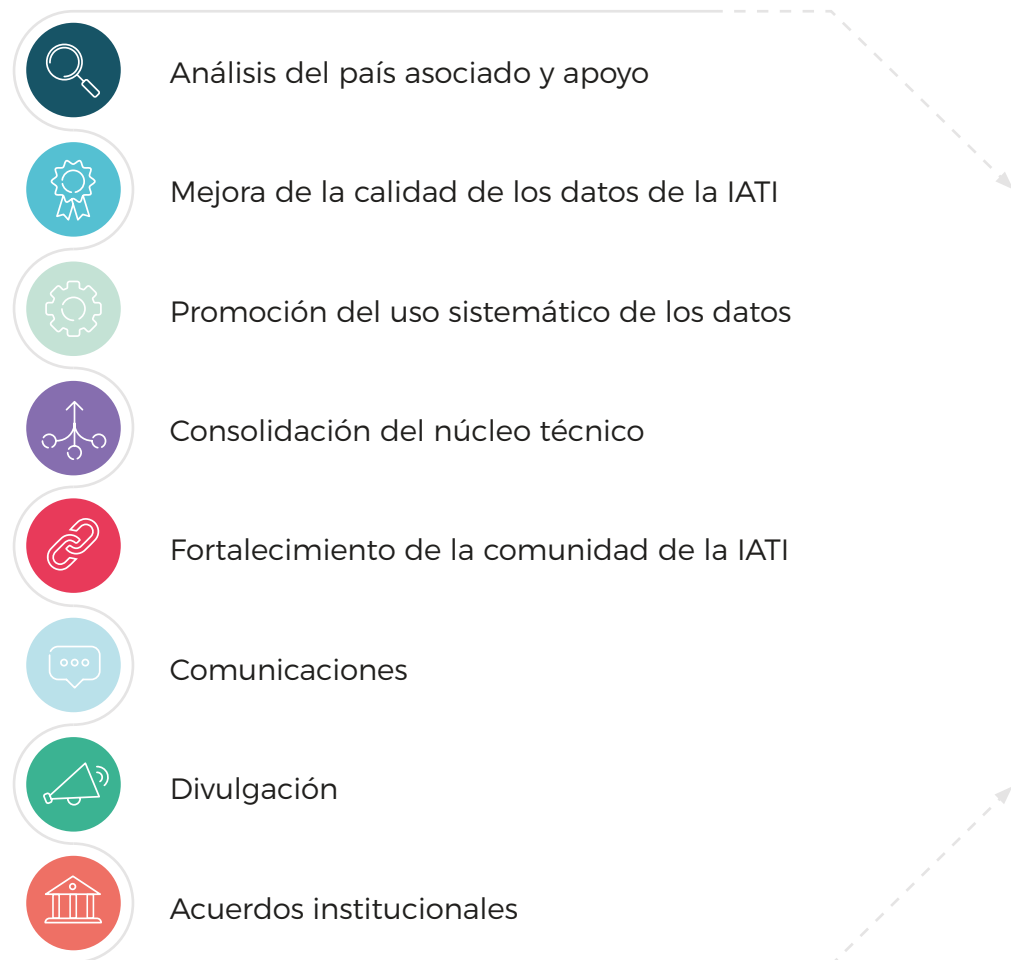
Análisis del país asociado y apoyo

Mejora de la calidad de los datos de la IATI

Promoción del uso sistemático de los datos

Consolidación del núcleo técnico

Fortalecimiento de la comunidad de la IATI

Comunicaciones

Divulgación

Acuerdos institucionales